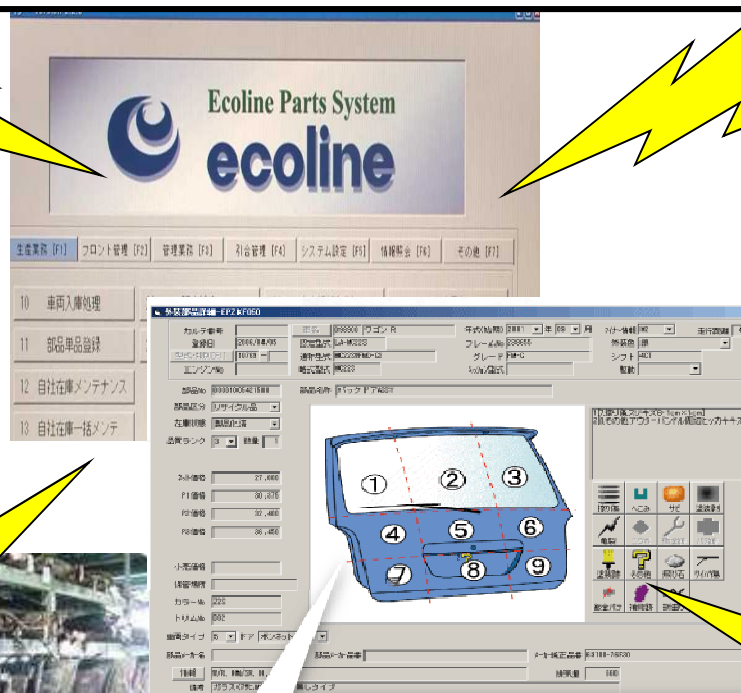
Ecoline Parts System
ecoline

生産業務 [F1]
フロント管理 [F2]
管理業務 [F3]
引合管理 [F4]
システム設定 [F5]
情報照会 [F6]
その他 [F7]

10 車両入庫処理
11 部品単品登録
12 自社在庫メンテナンス
13 自社在庫一括メンテ

外装部品詳細 - EPZ NF050

カルテ番号
車名 ワゴンR
年式(和暦) 2001 年 08 月
カラー情報
主行距離
登録日 2006/08/05
認定型式 LA-MC22S
フレームNo
装装色
通称型式
グレード FM-C
シフト
原動機型式
エンジン型式
車台型式
ミッション型式
駆動

部品No
部品名称 バックドアASSY
部品区分 リサイクル品
在庫区分
品質ランク 3
数量 1

部品価格
P1価格
P2価格
P3価格
27,000
30,375
32,400
35,400

小売価格
卸価格
カラーNo Z2S
トリムNo

車両タイプ 5 ドア
部品メーカー名
部品メーカー品番
メーカー純正品番
1部品
備考

① ② ③
④ ⑤ ⑥
⑦ ⑧ ⑨

傷凹み
へこみ
サビ
塗装割
亀裂
欠品
曲がり
部品なし
変色
汚れ
その他
照明なし
ライト不良
部分塗装
欠品あり
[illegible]